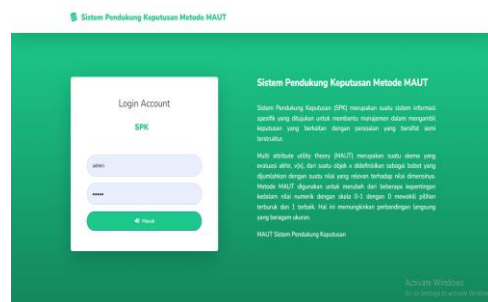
Sistem Pendukung Keputusan Metode MAUT

Login Account

SPK

admin

•••••

Masuk

Sistem Pendukung Keputusan Metode MAUT

Sistem Pendukung Keputusan (SPK) merupakan suatu sistem informasi spesifik yang ditujukan untuk membantu manajemen dalam mengambil keputusan yang berkaitan dengan persoalan yang bersifat semi terstruktur.

Multi attribute utility theory (MAUT) merupakan suatu skema yang evaluasi akhir, v(x), dari suatu objek x didefinisikan sebagai bobot yang dijumlahkan dengan suatu nilai yang relevan terhadap nilai dimensinya. Metode MAUT digunakan untuk merubah dari beberapa kepentingan kedalam nilai numerik dengan skala 0-1 dengan 0 mewakili pilihan terburuk dan 1 terbaik. Hal ini memungkinkan perbandingan langsung yang beragam ukuran.

MAUT Sistem Pendukung Keputusan

Activate Windows
Go to Settings to activate Windows.